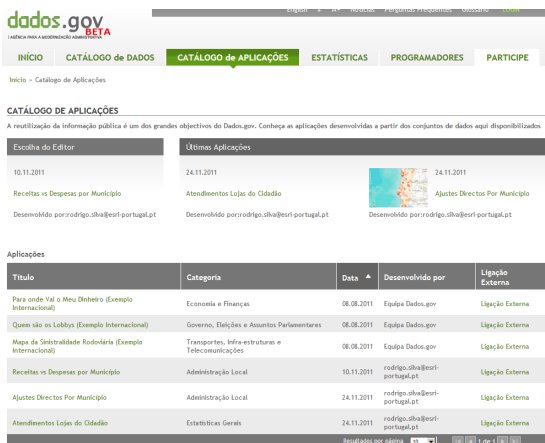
dados.gov BETA
AGÊNCIA PARA A MODERNIZAÇÃO ADMINISTRATIVA

English | A- | A+ | Notícias | Perguntas Frequentes | Glossário | Login

INÍCIO | CATÁLOGO de DADOS | CATÁLOGO de APLICAÇÕES | ESTATÍSTICAS | PROGRAMADORES | PARTICIPE

Início » Catálogo de Aplicações

CATÁLOGO DE APLICAÇÕES

A reutilização da informação pública é um dos grandes objectivos do Dados.gov. Conheça as aplicações desenvolvidas a partir dos conjuntos de dados aqui disponibilizados

Escolha do Editor

10.11.2011

Receitas vs Despesas por Município

Desenvolvido por:rodrigo.silva@esri-portugal.pt

Últimas Aplicações

24.11.2011

Atendimentos Lojas do Cidadão

Desenvolvido por:rodrigo.silva@esri-portugal.pt

24.11.2011

Ajustes Directos Por Município

Desenvolvido por:rodrigo.silva@esri-portugal.pt

Aplicações

| Título | Categoria | Data | Desenvolvido por | Ligação Externa |
|---|---|---|---|---|
| Para onde Vai o Meu Dinheiro (Exemplo Internacional) | Economia e Finanças | 08.08.2011 | Equipa Dados.gov | Ligação Externa |
| Quem são os Lobbys (Exemplo Internacional) | Governo, Eleições e Assuntos Parlamentares | 08.08.2011 | Equipa Dados.gov | Ligação Externa |
| Mapa da Sinistralidade Rodoviária (Exemplo Internacional) | Transportes, Infra-estruturas e Telecomunicações | 08.08.2011 | Equipa Dados.gov | Ligação Externa |
| Receitas vs Despesas por Município | Administração Local | 10.11.2011 | rodrigo.silva@esri-portugal.pt | Ligação Externa |
| Ajustes Directos Por Município | Administração Local | 24.11.2011 | rodrigo.silva@esri-portugal.pt | Ligação Externa |
| Atendimentos Lojas do Cidadão | Estatísticas Gerais | 24.11.2011 | rodrigo.silva@esri-portugal.pt | Ligação Externa |

Resultados por página 10 | 1 de 1